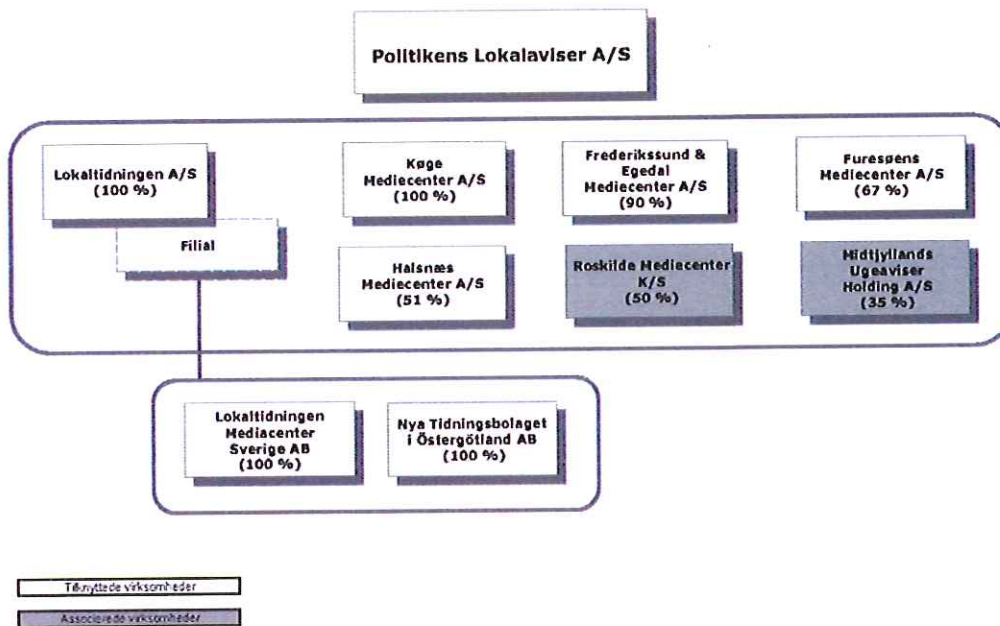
Politikens Lokalaviser A/S

Lokaltidningen A/S
(100 %)

Filial

Køge
Mediecenter A/S
(100 %)

Frederikssund &
Egedal
Mediecenter A/S
(90 %)

Furesøens
Mediecenter A/S
(67 %)

Halsnæs
Mediecenter A/S
(51 %)

Roskilde Mediecenter
K/S
(50 %)

Midtjyllands
Ugeaviser
Holding A/S
(35 %)

Lokaltidningen
Mediacenter
Sverige AB
(100 %)

Nya Tidningsbolaget
i Östergötland AB
(100 %)

Tilknyttede virksomheder

Associerede virksomheder